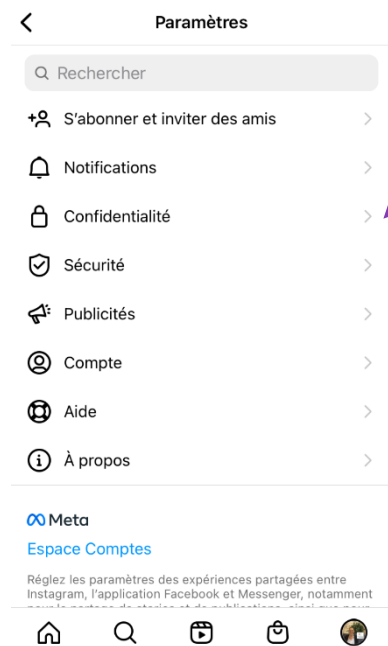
Paramètres

Rechercher

S'abonner et inviter des amis

Notifications

Confidentialité

Sécurité

Publicités

Compte

Aide

À propos

Meta

Espace Comptes

Réglez les paramètres des expériences partagées entre Instagram, l'application Facebook et Messenger, notamment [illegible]